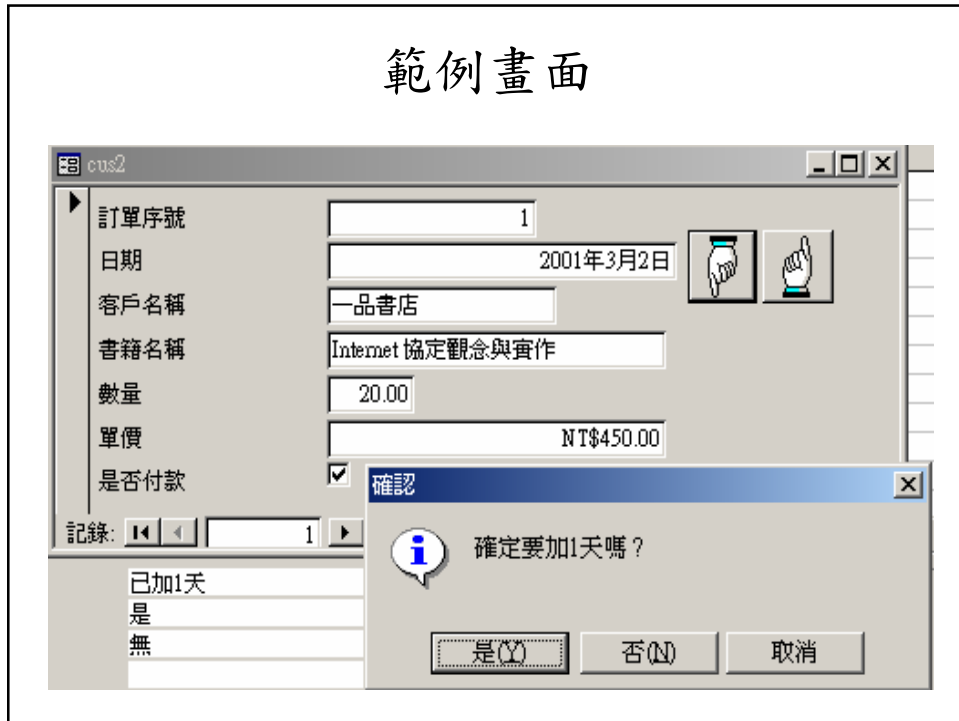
範例畫面

cus2

訂單序號 1

日期 2001年3月2日

客戶名稱 一品書店

書籍名稱 Internet 協定觀念與實作

數量 20.00

單價 NT$450.00

是否付款

記錄: 1

已加1天
是
無

確認

確定要加1天嗎？

是(Y) 否(N) 取消